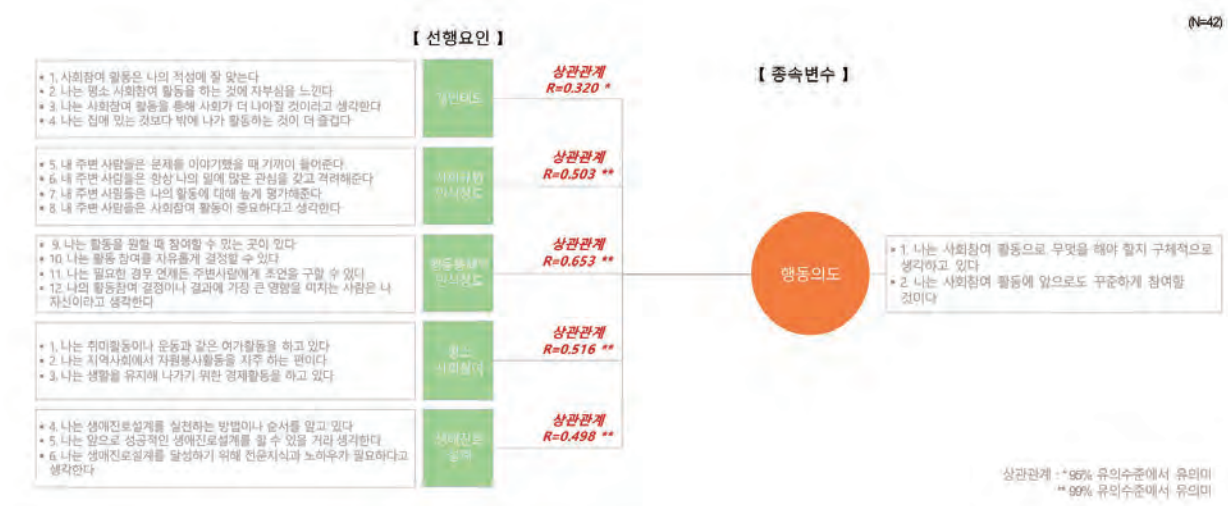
(N=42)

【 선행요인 】

• 1. 사회참여 활동은 나의 적성에 잘 맞는다
• 2. 나는 평소 사회참여 활동을 하는 것에 자부심을 느낀다
• 3. 나는 사회참여 활동을 통해 사회가 더 나아질 것이라고 생각한다
• 4. 나는 집에 있는 것보다 밖에 나가 활동하는 것이 더 즐겁다

개인태도

상관관계
R=0.320 *

• 5. 내 주변 사람들은 문제를 이야기했을 때 기꺼이 들어준다
• 6. 내 주변 사람들은 항상 나의 일에 많은 관심을 갖고 격려해준다
• 7. 내 주변 사람들은 나의 활동에 대해 높게 평가해준다
• 8. 내 주변 사람들은 사회참여 활동이 중요하다고 생각한다

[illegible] 인식정도

상관관계
R=0.503 **

• 9. 나는 활동을 원할 때 참여할 수 있는 곳이 있다
• 10. 나는 활동 참여를 자유롭게 결정할 수 있다
• 11. 나는 필요한 경우 언제든 주변사람에게 조언을 구할 수 있다
• 12. 나의 활동참여 결정이나 결과에 가장 큰 영향을 미치는 사람은 나 자신이라고 생각한다

행동통제력 인식정도

상관관계
R=0.653 **

• 1. 나는 취미활동이나 운동과 같은 여가활동을 하고 있다
• 2. 나는 지역사회에서 자원봉사활동을 자주 하는 편이다
• 3. 나는 생활을 유지해 나가기 위한 경제활동을 하고 있다

평소 사회참여

상관관계
R=0.516 **

• 4. 나는 생애진로설계를 실천하는 방법이나 순서를 알고 있다
• 5. 나는 앞으로 성공적인 생애진로설계를 할 수 있을 거라 생각한다
• 6. 나는 생애진로설계를 달성하기 위해 전문지식과 노하우가 필요하다고 생각한다

생애진로 설계

상관관계
R=0.498 **

【 종속변수 】

행동의도

• 1. 나는 사회참여 활동으로 무엇을 해야 할지 구체적으로 생각하고 있다
• 2. 나는 사회참여 활동에 앞으로도 꾸준하게 참여할 것이다

상관관계 : * 95% 유의수준에서 유의미
** 99% 유의수준에서 유의미